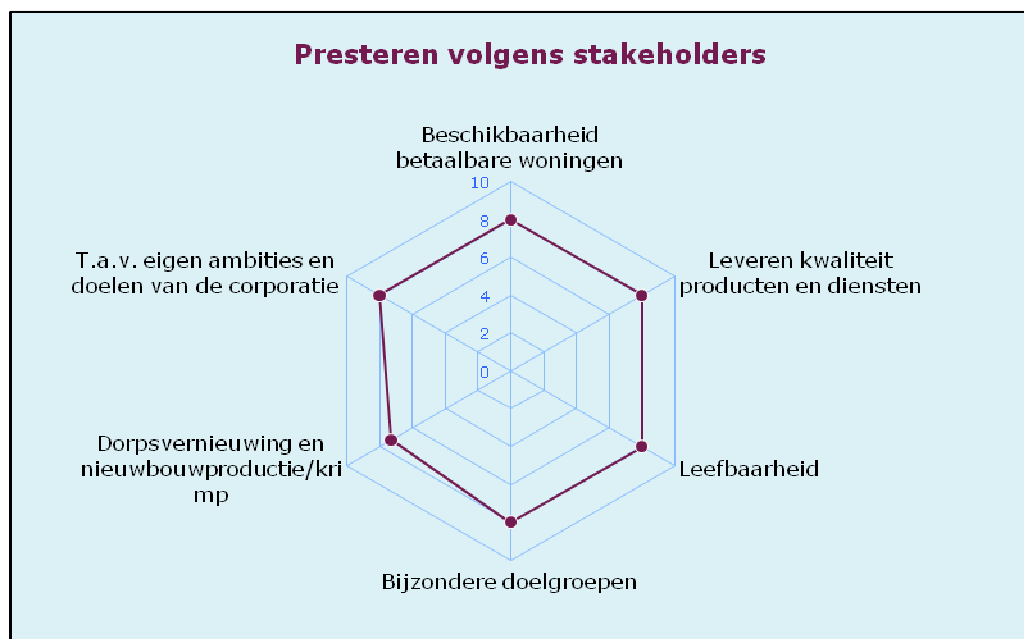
Presteren volgens stakeholders

Beschikbaarheid betaalbare woningen

10
8
6
4
2
0

Leveren kwaliteit producten en diensten

Leefbaarheid

Bijzondere doelgroepen

Dorpsvernieuwing en nieuwbouwproductie/krimp

T.a.v. eigen ambities en doelen van de corporatie